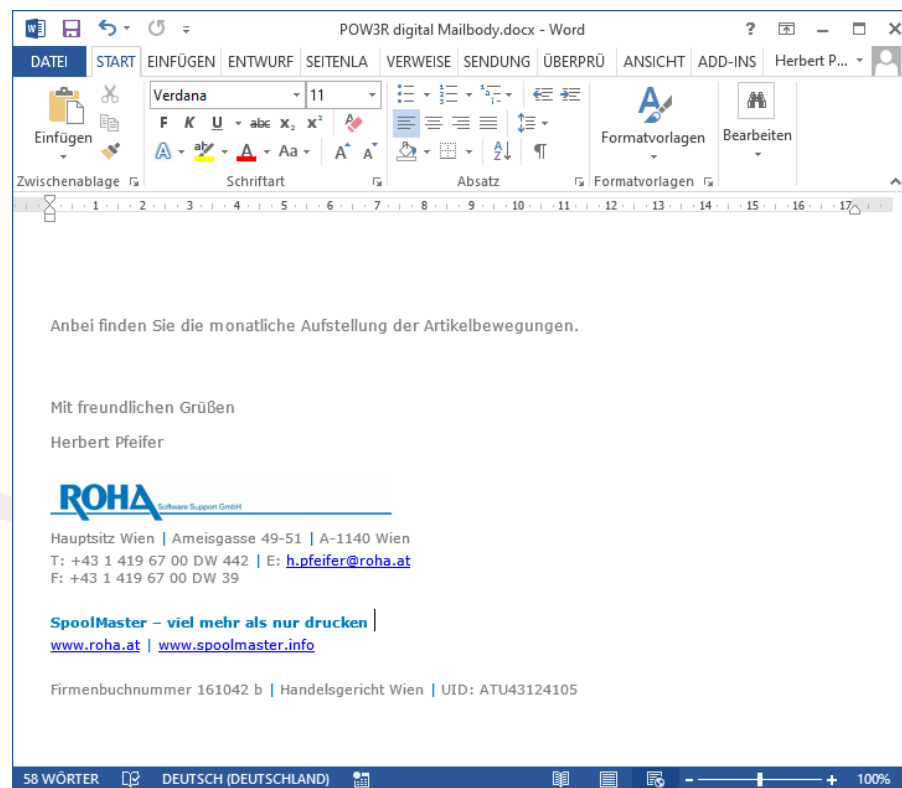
POW3R digital Mailbody.docx - Word

? — ☐ ✕

DATEI START EINFÜGEN ENTWURF SEITENLA VERWEISE SENDUNG ÜBERPRÜ ANSICHT ADD-INS Herbert P...

Einfügen

Verdana 11

F K U abc $x_2$ $x^2$

Aa

Formatvorlagen

Bearbeiten

Zwischenablage Schriftart Absatz Formatvorlagen

1 2 3 4 5 6 7 8 9 10 11 12 13 14 15 16 17

Anbei finden Sie die monatliche Aufstellung der Artikelbewegungen.

Mit freundlichen Grüßen

Herbert Pfeifer

ROHA Software Support GmbH

Hauptsitz Wien | Ameisgasse 49-51 | A-1140 Wien
T: +43 1 419 67 00 DW 442 | E: h.pfeifer@roha.at
F: +43 1 419 67 00 DW 39

SpoolMaster – viel mehr als nur drucken
www.roha.at | www.spoolmaster.info

Firmenbuchnummer 161042 b | Handelsgericht Wien | UID: ATU43124105

58 WÖRTER DEUTSCH (DEUTSCHLAND) 100%